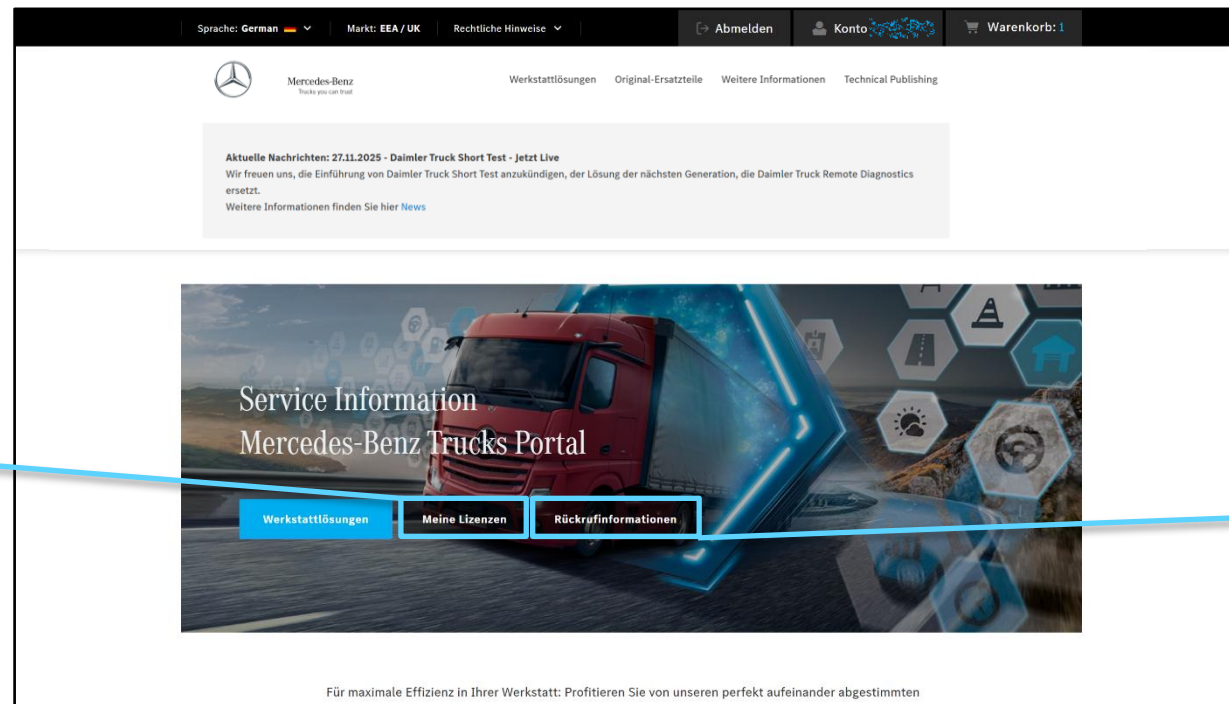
Sprache: German | Markt: EEA / UK | Rechtliche Hinweise | Abmelden | Konto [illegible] | Warenkorb: 1

Mercedes-Benz
Trucks you can trust

Werkstattlösungen Original-Ersatzteile Weitere Informationen Technical Publishing

Aktuelle Nachrichten: 27.11.2025 - Daimler Truck Short Test - Jetzt Live
Wir freuen uns, die Einführung von Daimler Truck Short Test anzukündigen, der Lösung der nächsten Generation, die Daimler Truck Remote Diagnostics ersetzt.
Weitere Informationen finden Sie hier News

Service Information
Mercedes-Benz Trucks Portal

Werkstattlösungen Meine Lizenzen Rückrufinformationen

Für maximale Effizienz in Ihrer Werkstatt: Profitieren Sie von unseren perfekt aufeinander abgestimmten